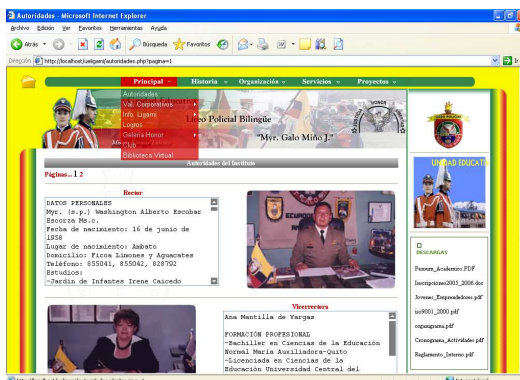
Autoridades - Microsoft Internet Explorer

Archivo Edición Ver Favoritos Herramientas Ayuda

Atrás Búsqueda Favoritos

Dirección http://localhost/ueligara/autoridades.php?pagina=1

Principal » Historia » Organización » Servicios » Proyectos »

Autoridades
Val. Corporativos
Info. Ligaru
Logros
Galeria Honor
Club
Biblioteca Virtual

Liceo Policial Bilingüe
"Myr. Galo Miño J."

UNIDAD EDUCATIVA

Autoridades del Instituto

Páginas... 1 2

Rector

DATOS PERSONALES
Myr. (s.p.) Washington Alberto Escobar Escorza Ms.c.
Fecha de nacimiento: 16 de junio de 1958
Lugar de nacimiento: Ambato
Domicilio: Ficoa Limones y Aguacates
Teléfono: 855041, 855042, 828702
Estudios:
-Jardín de Infantes Irene Caicedo

Vicerrectora

Ana Mantilla de Vargas

FORMACIÓN PROFESIONAL
-Bachiller en Ciencias de la Educación Normal María Auxiliadora-Quito
-Licenciada en Ciencias de la Educación Universidad Central del

DESCARGAS

Pensum_Academico.PDF
Inscripciones2005_2006.doc
Jovenes_Emprendedores.pdf
iso9001_2000.pdf
organigrama.pdf
Cronograma_Actividades.pdf
Reglamento_Interno.pdf